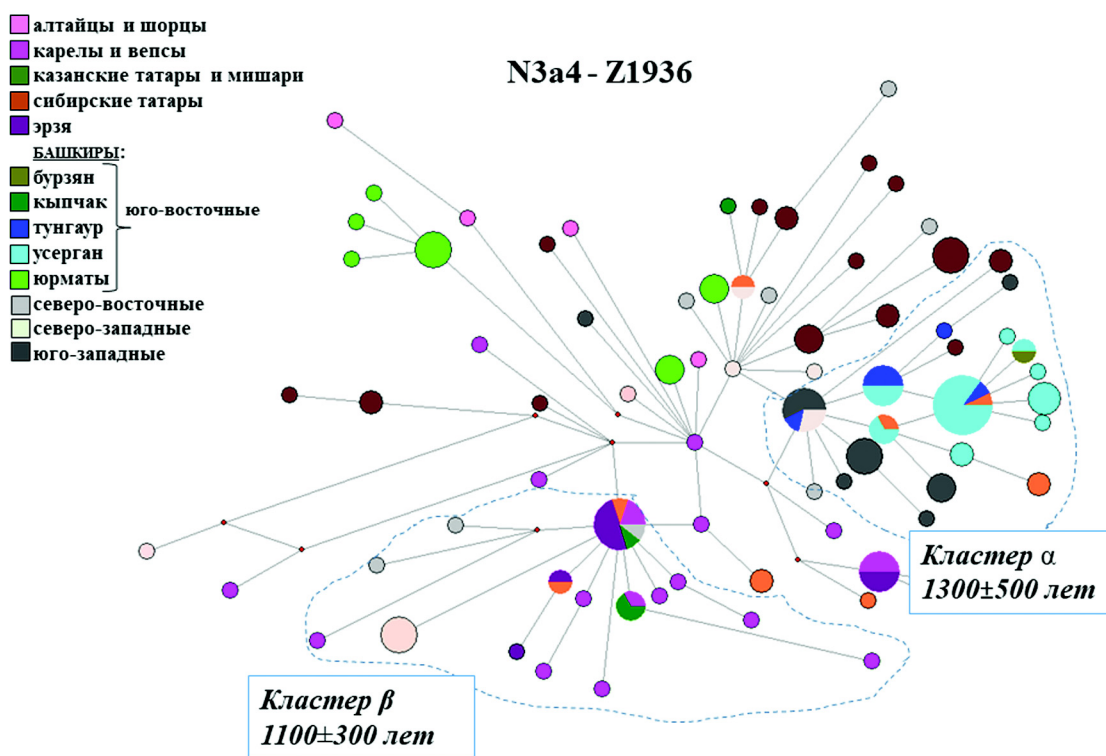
алтайцы и шорцы
карелы и вепсы
казанские татары и мишари
сибирские татары
эрзя
БАШКИРЫ:
бурзян
кыпчак
тунгаур
усерган
юрматы
юго-восточные
северо-восточные
северо-западные
юго-западные

N3a4 - Z1936

Кластер α
1300±500 лет

Кластер β
1100±300 лет